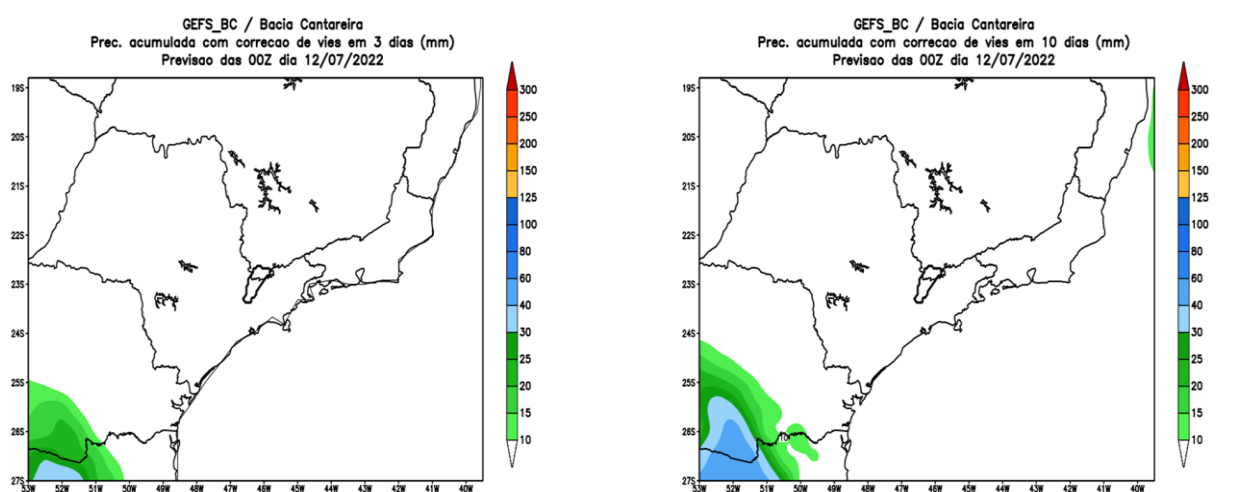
GEFS_BC / Bacia Cantareira
Prec. acumulada com correcao de vies em 3 dias (mm)
Previsao das 00Z dia 12/07/2022

19S
20S
21S
22S
23S
24S
25S
26S
27S
53W 52W 51W 50W 49W 48W 47W 46W 45W 44W 43W 42W 41W 40W

300
250
200
150
125
100
80
60
40
30
25
20
15
10

GEFS_BC / Bacia Cantareira
Prec. acumulada com correcao de vies em 10 dias (mm)
Previsao das 00Z dia 12/07/2022

19S
20S
21S
22S
23S
24S
25S
26S
27S
53W 52W 51W 50W 49W 48W 47W 46W 45W 44W 43W 42W 41W 40W

300
250
200
150
125
100
80
60
40
30
25
20
15
10